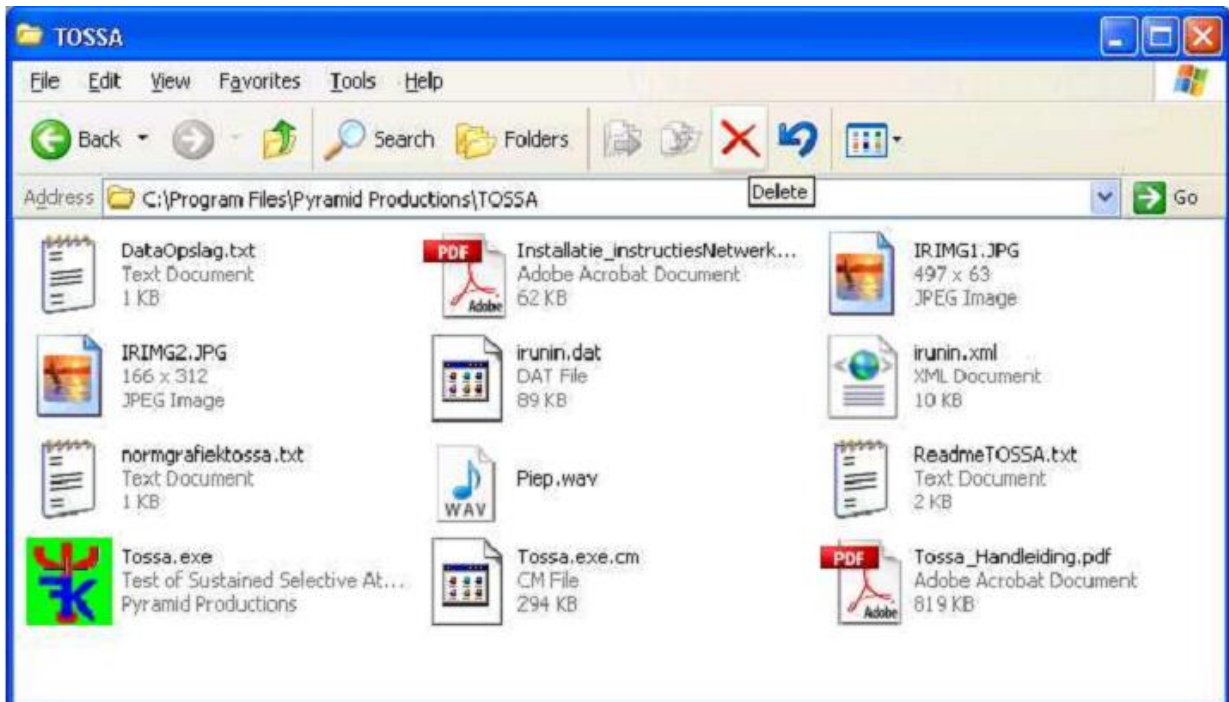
TOSSA

File Edit View Favorites Tools Help

Back Search Folders

Delete

Address C:\Program Files\Pyramid Productions\TOSSA Go

DataOpslag.txt
Text Document
1 KB

PDF
Adobe

Installatie_instructiesNetwerk...
Adobe Acrobat Document
62 KB

IRIMG1.JPG
497 x 63
JPEG Image

IRIMG2.JPG
166 x 312
JPEG Image

irunin.dat
DAT File
89 KB

irunin.xml
XML Document
10 KB

normgrafiektossa.txt
Text Document
1 KB

WAV

Piep.wav

ReadmeTOSSA.txt
Text Document
2 KB

Tossa.exe
Test of Sustained Selective At...
Pyramid Productions

Tossa.exe.cm
CM File
294 KB

PDF
Adobe

Tossa_Handleiding.pdf
Adobe Acrobat Document
819 KB